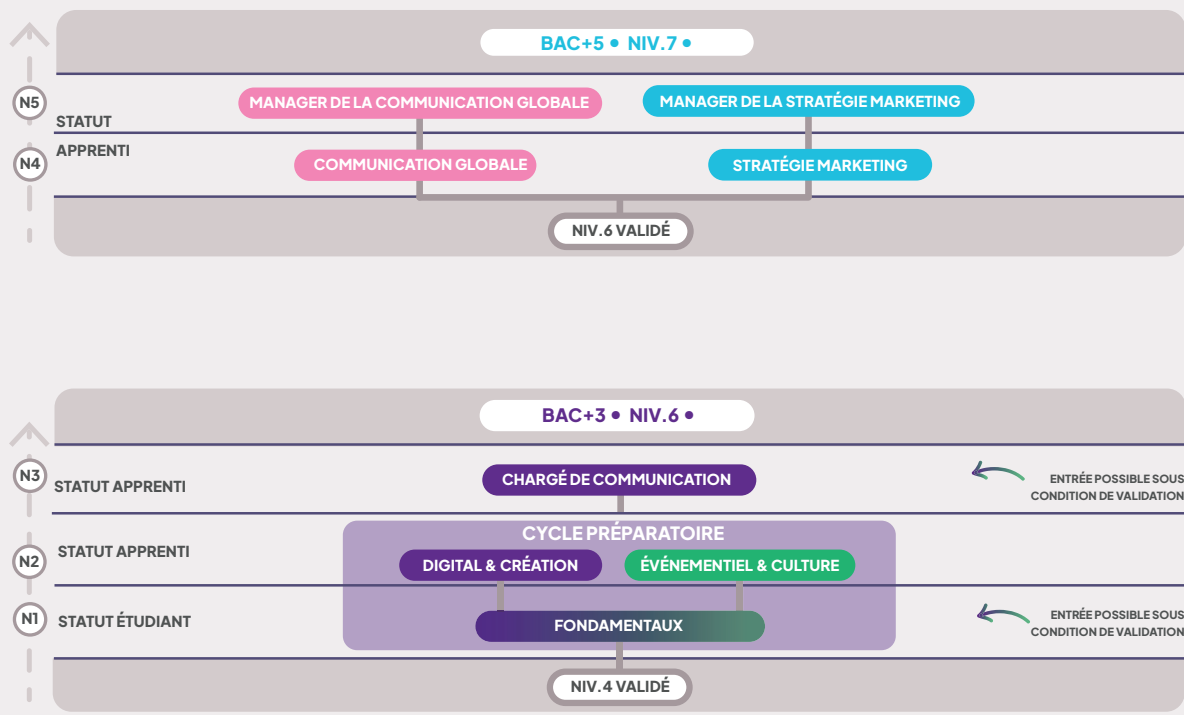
BAC+5 • NIV.7 •

N5

STATUT APPRENTI

N4

MANAGER DE LA COMMUNICATION GLOBALE

MANAGER DE LA STRATÉGIE MARKETING

COMMUNICATION GLOBALE

STRATÉGIE MARKETING

NIV.6 VALIDÉ

BAC+3 • NIV.6 •

N3

STATUT APPRENTI

CHARGÉ DE COMMUNICATION

ENTRÉE POSSIBLE SOUS CONDITION DE VALIDATION

CYCLE PRÉPARATOIRE

N2

STATUT APPRENTI

DIGITAL & CRÉATION

ÉVÉNEMENTIEL & CULTURE

N1

STATUT ÉTUDIANT

FONDAMENTAUX

ENTRÉE POSSIBLE SOUS CONDITION DE VALIDATION

NIV.4 VALIDÉ